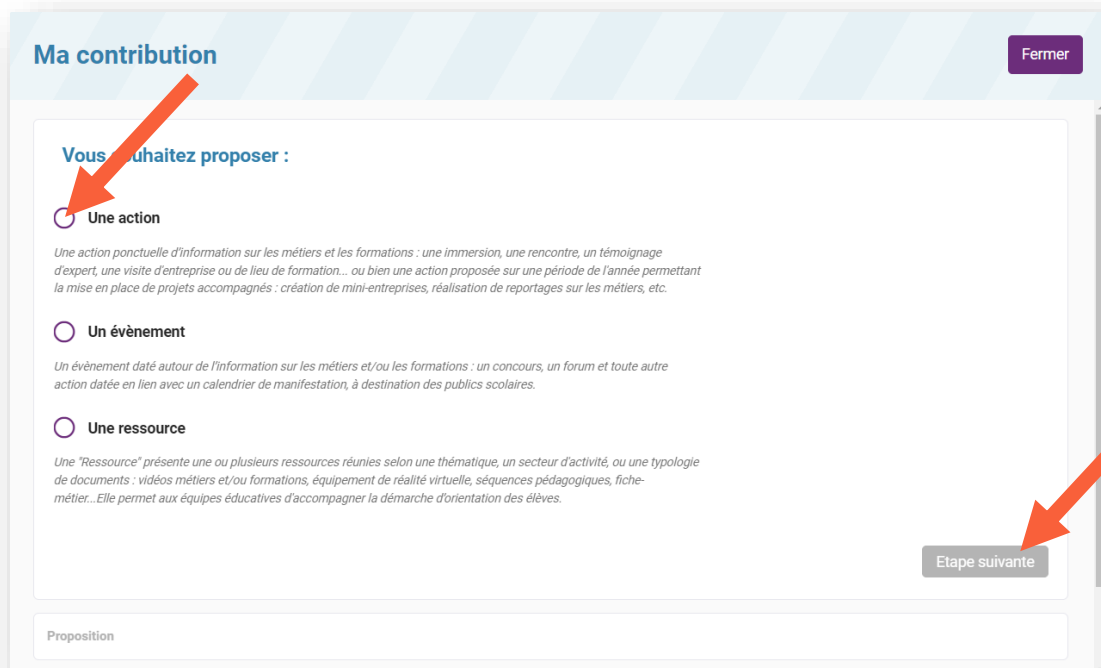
Ma contribution

Fermer

Vous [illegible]ouhaitez proposer :

Une action

Une action ponctuelle d'information sur les métiers et les formations : une immersion, une rencontre, un témoignage d'expert, une visite d'entreprise ou de lieu de formation... ou bien une action proposée sur une période de l'année permettant la mise en place de projets accompagnés : création de mini-entreprises, réalisation de reportages sur les métiers, etc.

Un évènement

Un évènement daté autour de l'information sur les métiers et/ou les formations : un concours, un forum et toute autre action datée en lien avec un calendrier de manifestation, à destination des publics scolaires.

Une ressource

Une "Ressource" présente une ou plusieurs ressources réunies selon une thématique, un secteur d'activité, ou une typologie de documents : vidéos métiers et/ou formations, équipement de réalité virtuelle, séquences pédagogiques, fiche-métier...Elle permet aux équipes éducatives d'accompagner la démarche d'orientation des élèves.

Etape suivante

Proposition